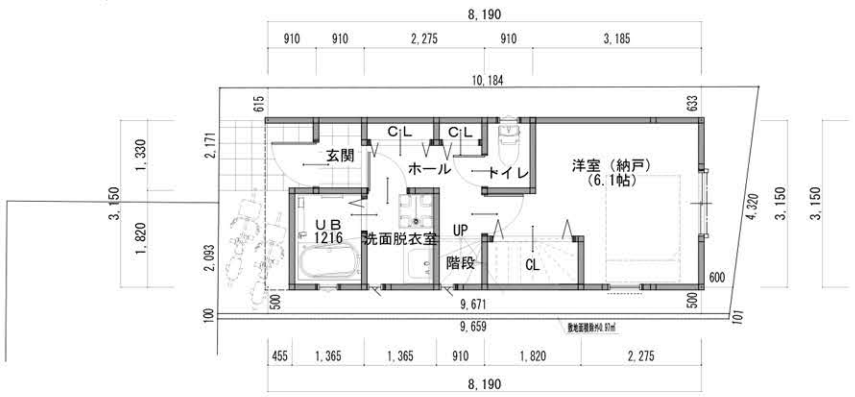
8, 190

910　910　2, 275　910　3, 185

10, 184

615　633

2, 171　1, 330

CL　CL

玄関

ホール　トイレ

洋室（納戸）
(6. 1帖)

3, 150　1, 820　2, 093

UB
1216

洗面脱衣室

UP

階段

CL

4, 320　3, 150　3, 150

600

500　500

9, 671

100　9, 659　101

敷地面積除外0.97㎡

455　1, 365　1, 365　910　1, 820　2, 275

8, 190